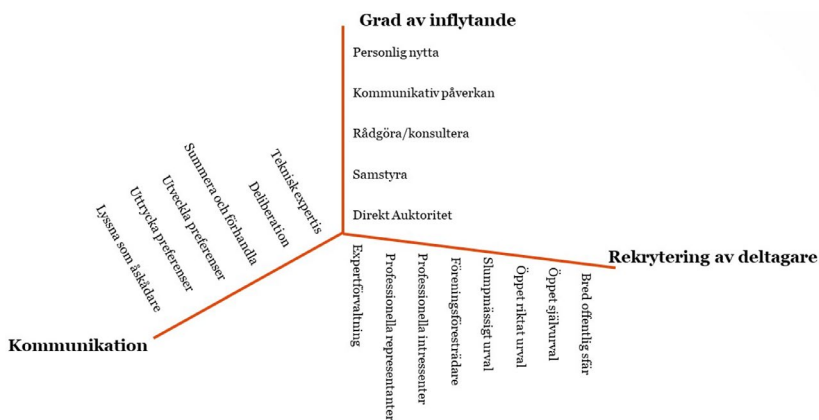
Grad av inflytande

Personlig nytta

Kommunikativ påverkan

Rådgöra/konsultera

Samstyra

Direkt Auktoritet

Teknisk expertis

Deliberation

Summera och förhandla

Utveckla preferenser

Uttrycka preferenser

Lyssna som åskådare

Kommunikation

Expertförvaltning

Professionella representanter

Professionella intressenter

Föreningsföreträdare

Slumpmässigt urval

Öppet riktat urval

Öppet självurval

Bred offentlig sfär

Rekrytering av deltagare